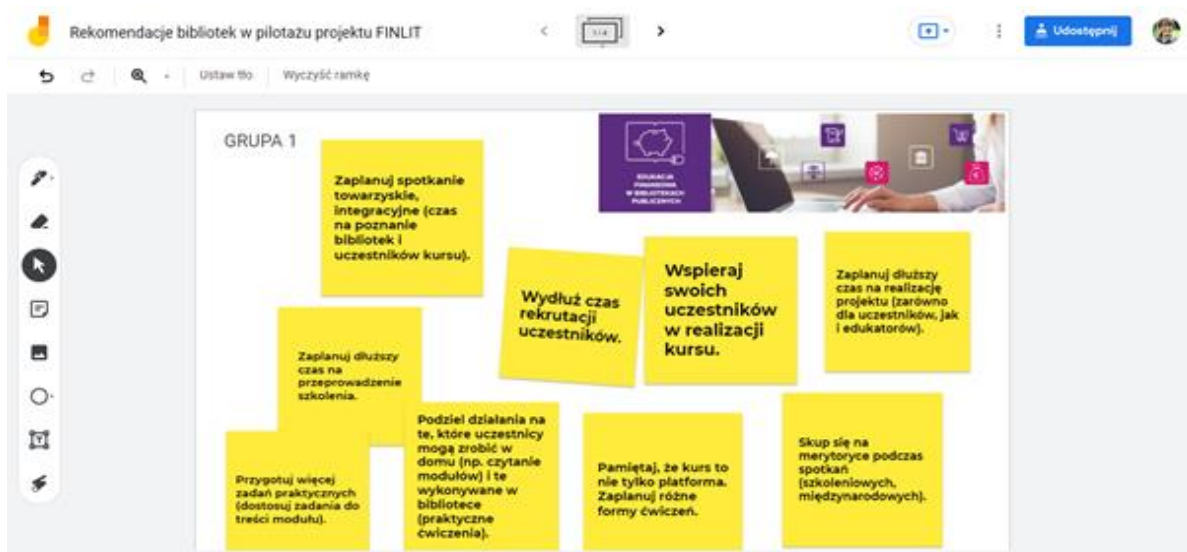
Rekomendacje bibliotek w pilotażu projektu FINLIT

1/4

Udostępnij

Ustaw tło | Wyczyść ramkę

GRUPA 1

EDUKACJA FINANSOWA W BIBLIOTEKACH PUBLICZNYCH

Zaplanuj spotkanie towarzyskie, integracyjne (czas na poznanie bibliotek i uczestników kursu).

Wydłuż czas rekrutacji uczestników.

Wspieraj swoich uczestników w realizacji kursu.

Zaplanuj dłuższy czas na realizację projektu (zarówno dla uczestników, jak i edukatorów).

Zaplanuj dłuższy czas na przeprowadzenie szkolenia.

Przygotuj więcej zadań praktycznych (dostosuj zadania do treści modułu).

Podziel działania na te, które uczestnicy mogą zrobić w domu (np. czytanie modułów) i te wykonywane w bibliotece (praktyczne ćwiczenia).

Pamiętaj, że kurs to nie tylko platforma. Zaplanuj różne formy ćwiczeń.

Skup się na merytoryce podczas spotkań (szkoleniowych, międzynarodowych).